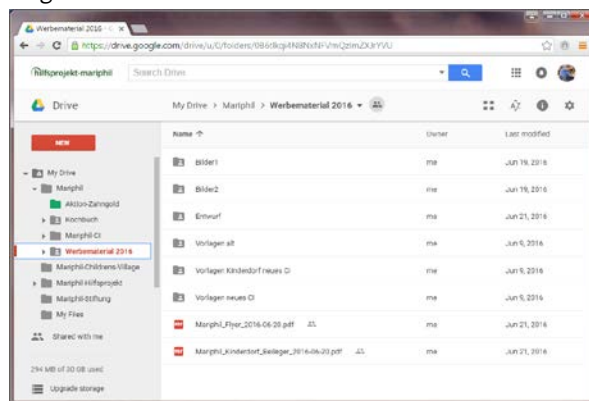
Werbematerial 2016 - G ×

https://drive.google.com/drive/u/0/folders/0B6dkqi4N8NxNFVmQzimZXJrYVU

hilfsprojekt-mariphil

Search Drive

Drive

My Drive > Mariphil > Werbematerial 2016

NEW

My Drive
Mariphil
Aktion-Zahngold
Kochbuch
Mariphil-CI
Werbematerial 2016
Mariphil-Childrens-Village
Mariphil-Hilfsprojekt
Mariphil-Stiftung
My Files
Shared with me

294 MB of 30 GB used
Upgrade storage

| Name | Owner | Last modified |
|---|---|---|
| Bilder1 | me | Jun 19, 2016 |
| Bilder2 | me | Jun 19, 2016 |
| Entwurf | me | Jun 21, 2016 |
| Vorlagen alt | me | Jun 9, 2016 |
| Vorlagen Kinderdorf neues CI | me | Jun 9, 2016 |
| Vorlagen neues CI | me | Jun 9, 2016 |
| Mariphil_Flyer_2016-06-20.pdf | me | Jun 21, 2016 |
| Mariphil_Kinderdorf_Beileger_2016-06-20.pdf | me | Jun 21, 2016 |